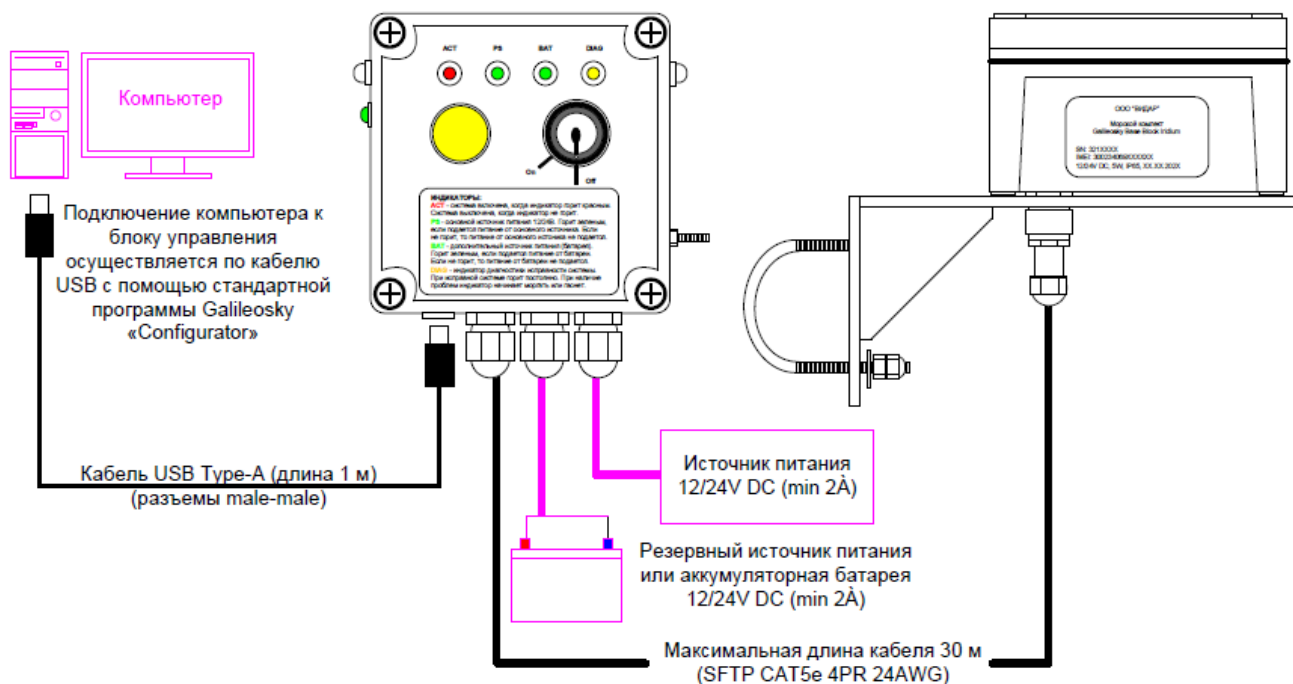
Компьютер

Подключение компьютера к блоку управления осуществляется по кабелю USB с помощью стандартной программы Galileosky «Configurator»

ACT PS BAT DIAG

On Off

ИНДИКАТОРЫ:
ACT - система включена, когда индикатор горит красным. Система выключена, когда индикатор не горит.
PS - основной источник питания 12/24В. Горит зеленым, если подается питание от основного источника. Если не горит, то питание от основного источника не подается.
BAT - дополнительный источник питания (батарея). Горит зеленым, если подается питание от батареи. Если не горит, то питание от батареи не подается.
DIAG - индикатор диагностики исправности системы. При исправной системе горит постоянно. При наличии проблем индикатор начинает моргать или гаснет.

ООО "ВИДАР"
Морской комплект
Galileosky Base Block Iridium
SN: 321XXXX
IMEI: 300234068XXXXXX
12/24V DC, 5W, IP65, XX.XX.202X

Кабель USB Type-A (длина 1 м)
(разъемы male-male)

Источник питания
12/24V DC (min 2À)

Резервный источник питания или аккумуляторная батарея
12/24V DC (min 2À)

Максимальная длина кабеля 30 м
(SFTP CAT5e 4PR 24AWG)